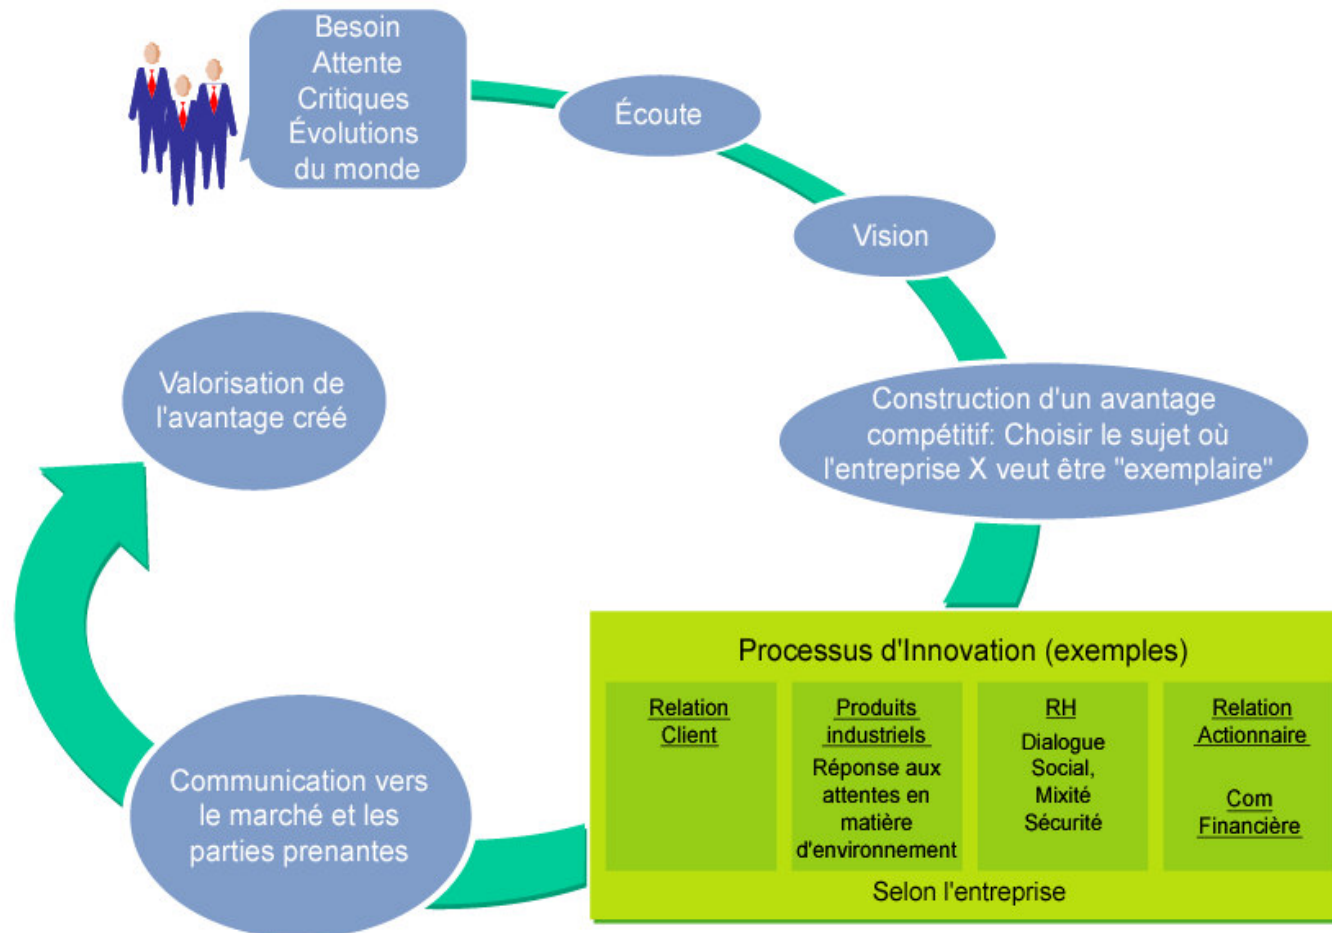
Besoin
Attente
Critiques
Évolutions
du monde

Écoute

Vision

Construction d'un avantage compétitif: Choisir le sujet où l'entreprise X veut être "exemplaire"

Processus d'Innovation (exemples)

| Relation Client | Produits industriels Réponse aux attentes en matière d'environnement | RH Dialogue Social, Mixité Sécurité | Relation Actionnaire Com Financière |
|---|---|---|---|

Selon l'entreprise

Communication vers le marché et les parties prenantes

Valorisation de l'avantage créé